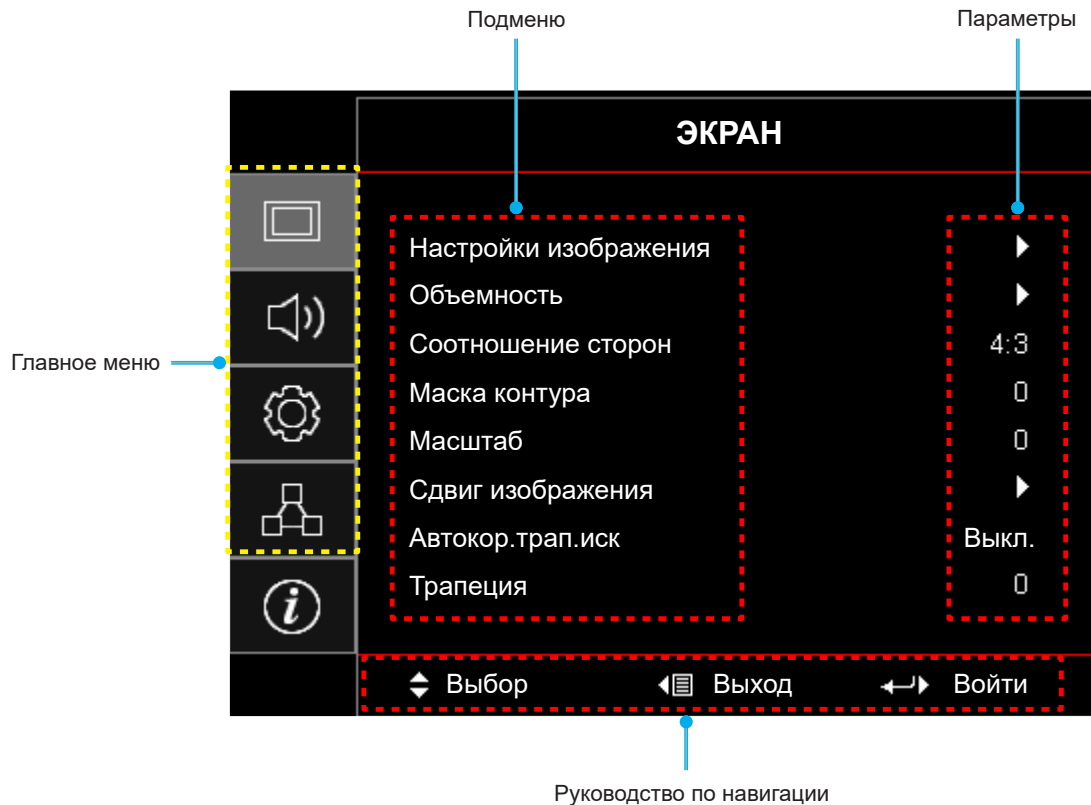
Подменю

Параметры

Главное меню

ЭКРАН

| | |
|---|---|
| Настройки изображения | |
| Объемность | |
| Соотношение сторон | 4:3 |
| Маска контура | 0 |
| Масштаб | 0 |
| Сдвиг изображения | |
| Автокор.трап.иск | Выкл. |
| Трапеция | 0 |

Выбор Выход Войти

Руководство по навигации